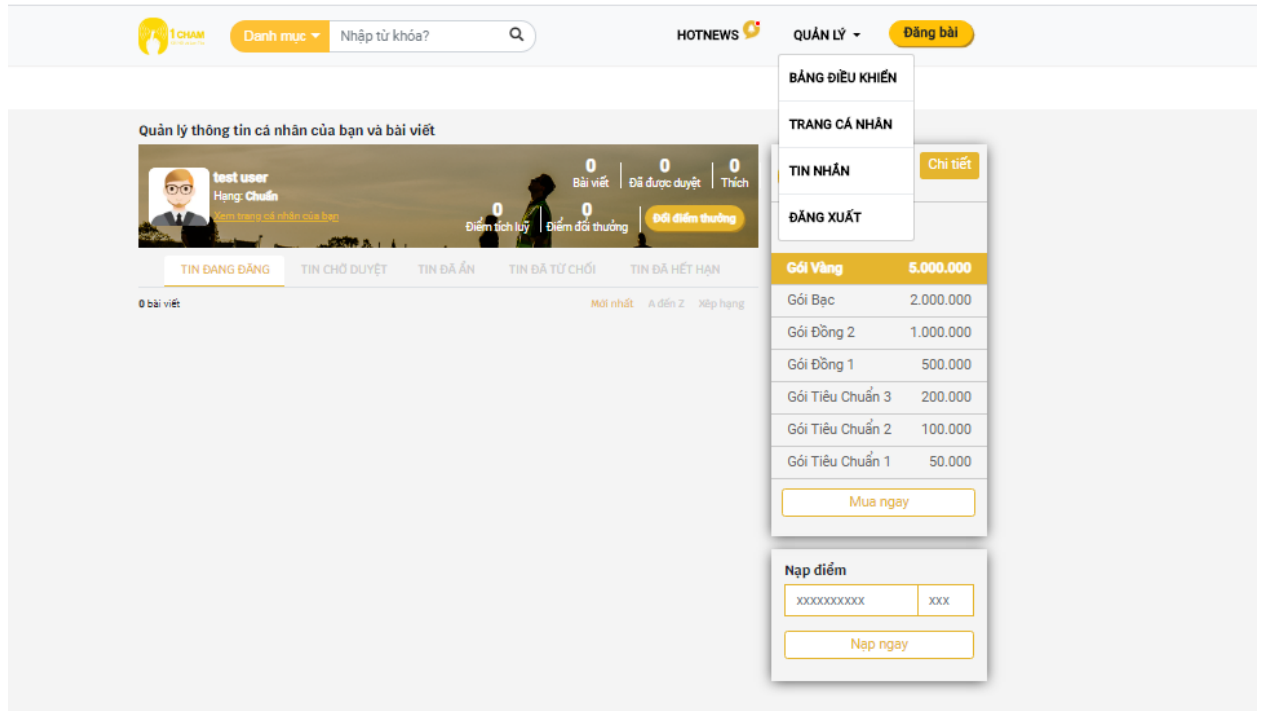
1 CHAM

Danh mục

Nhập từ khóa?

HOTNEWS

QUẢN LÝ

Đăng bài

BẢNG ĐIỀU KHIỂN

TRANG CÁ NHÂN

TIN NHẮN

ĐĂNG XUẤT

Quản lý thông tin cá nhân của bạn và bài viết

test user
Hạng: Chuẩn
Xem trang cá nhân của bạn

0 Bài viết | 0 Đã được duyệt | 0 Thích

0 Điểm tích luỹ | 0 Điểm đổi thưởng | Đổi điểm thưởng

Chi tiết

TIN ĐANG ĐĂNG | TIN CHỜ DUYỆT | TIN ĐÃ ẨN | TIN ĐÃ TỪ CHỐI | TIN ĐÃ HẾT HẠN

0 bài viết

Mới nhất | A đến Z | Xếp hạng

| | |
|---|---|
| Gói Vàng | 5.000.000 |
| Gói Bạc | 2.000.000 |
| Gói Đồng 2 | 1.000.000 |
| Gói Đồng 1 | 500.000 |
| Gói Tiêu Chuẩn 3 | 200.000 |
| Gói Tiêu Chuẩn 2 | 100.000 |
| Gói Tiêu Chuẩn 1 | 50.000 |

Mua ngay

Nạp điểm

xxxxxxxxxx | xxx

Nạp ngay